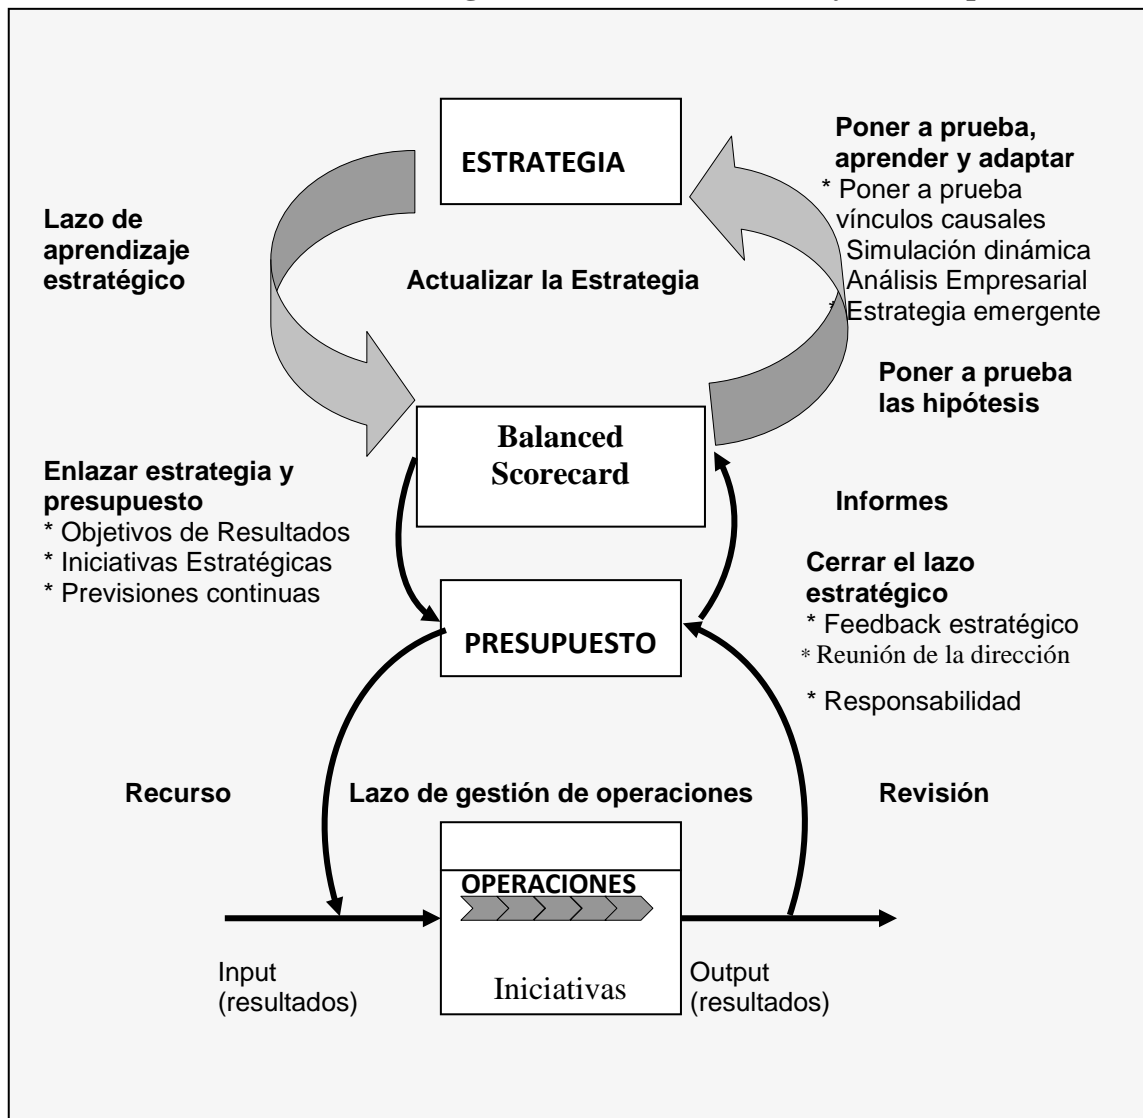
ESTRATEGIA

Poner a prueba, aprender y adaptar
* Poner a prueba vínculos causales
Simulación dinámica
Análisis Empresarial
* Estrategia emergente

Lazo de aprendizaje estratégico

Actualizar la Estrategia

Poner a prueba las hipótesis

Balanced Scorecard

Enlazar estrategia y presupuesto
* Objetivos de Resultados
* Iniciativas Estratégicas
* Previsiones continuas

Informes

Cerrar el lazo estratégico
* Feedback estratégico
* Reunión de la dirección
* Responsabilidad

PRESUPUESTO

Recurso

Lazo de gestión de operaciones

Revisión

OPERACIONES

Iniciativas

Input
(resultados)

Output
(resultados)